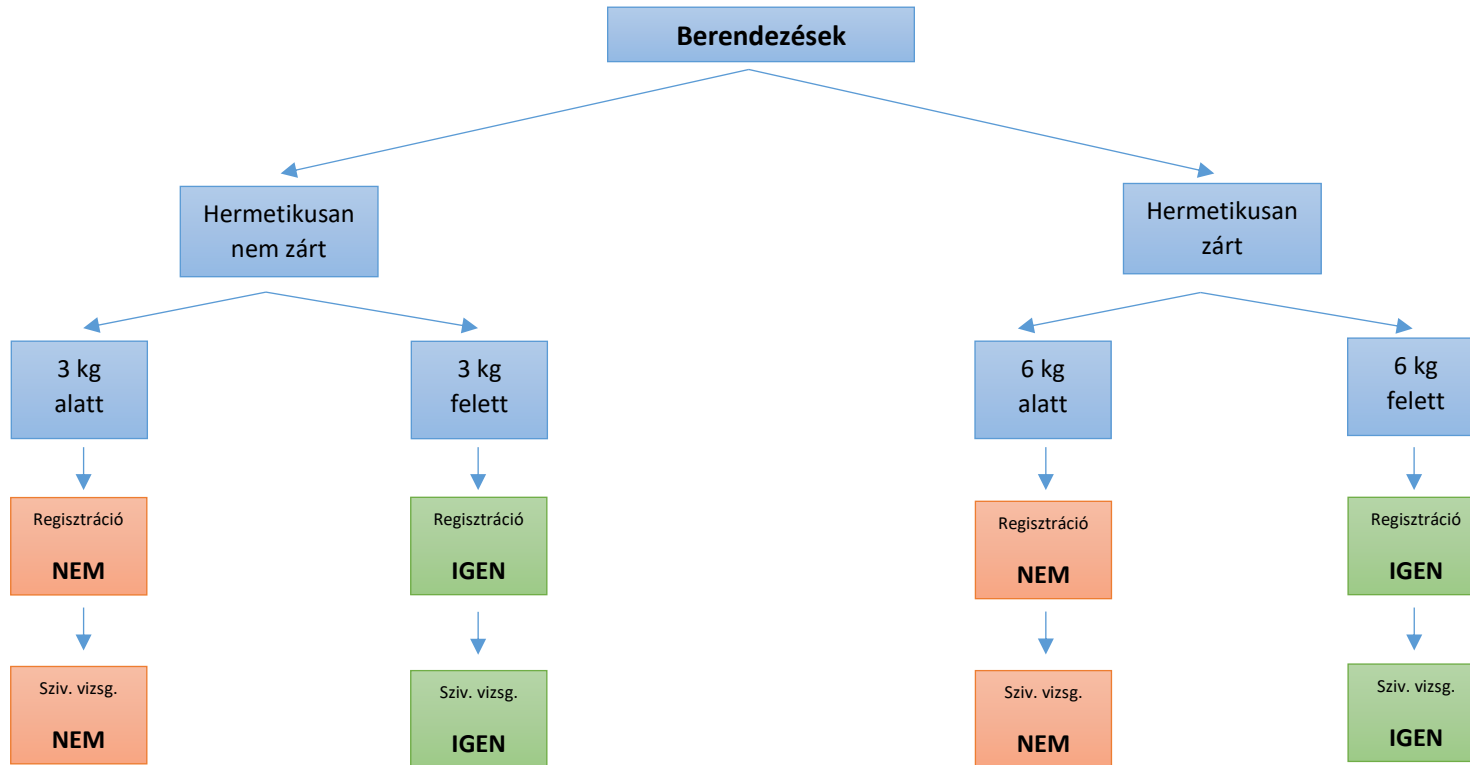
Berendezések

Hermetikusan nem zárt

Hermetikusan zárt

3 kg alatt

3 kg felett

6 kg alatt

6 kg felett

Regisztráció NEM

Regisztráció IGEN

Regisztráció NEM

Regisztráció IGEN

Sziv. vizsg. NEM

Sziv. vizsg. IGEN

Sziv. vizsg. NEM

Sziv. vizsg. IGEN